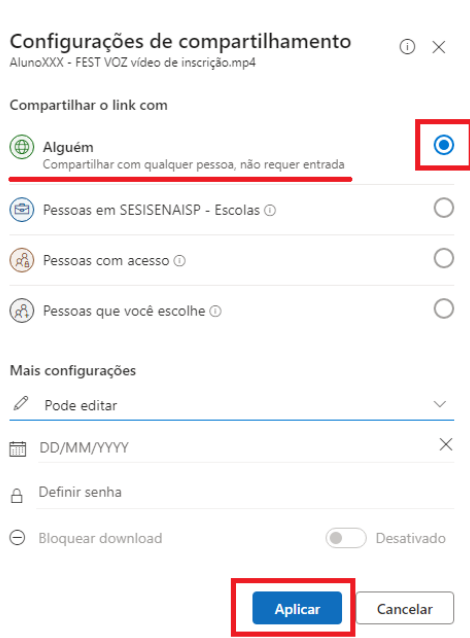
Configurações de compartilhamento
AlunoXXX - FEST VOZ vídeo de inscrição.mp4

Compartilhar o link com

Alguém
Compartilhar com qualquer pessoa, não requer entrada

Pessoas em SESISENAISP - Escolas

Pessoas com acesso

Pessoas que você escolhe

Mais configurações

Pode editar

DD/MM/YYYY

Definir senha

Bloquear download

Desativado

Aplicar

Cancelar